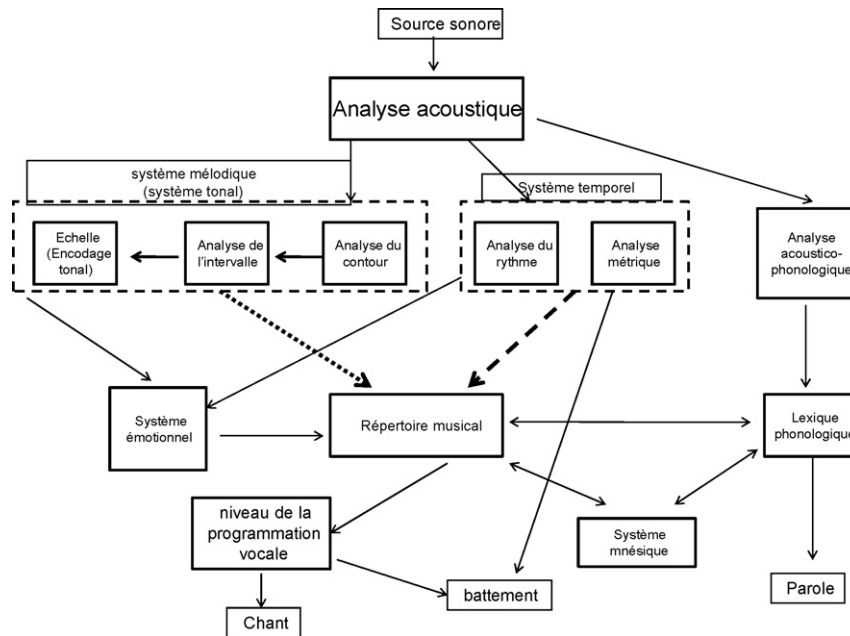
Source sonore

Analyse acoustique

système mélodique (système tonal)

Système temporel

Echelle (Encodage tonal)

Analyse de l'intervalle

Analyse du contour

Analyse du rythme

Analyse métrique

Analyse acoustico-phonologique

Système émotionnel

Répertoire musical

Lexique phonologique

niveau de la programmation vocale

Système mnésique

battement

Parole

Chant